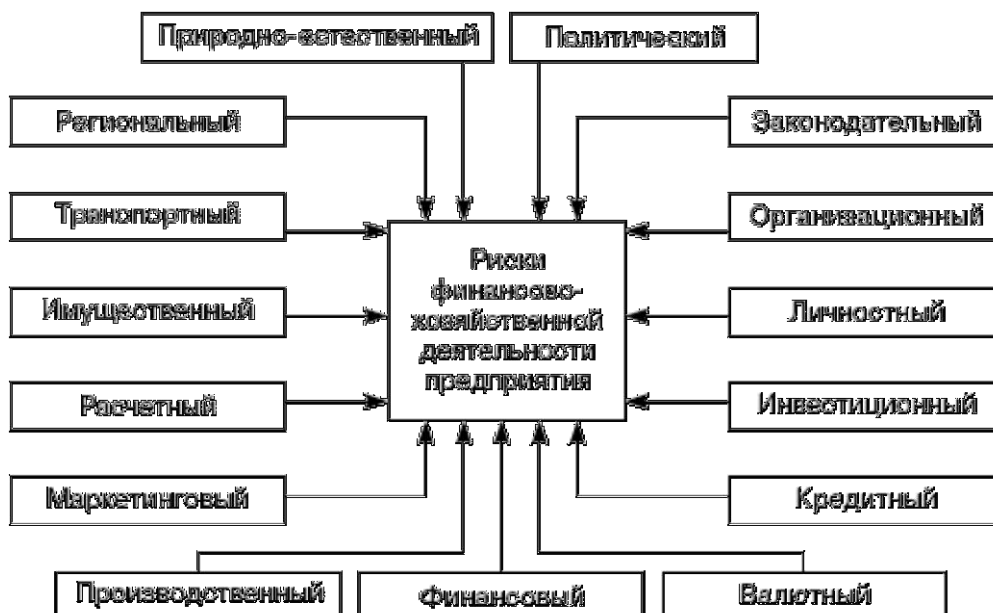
Природно-естественный

Политический

Региональный

Законодательный

Транспортный

Организационный

Имущественный

Риски финансово-хозяйственной деятельности предприятия

Личностный

Расчетный

Инвестиционный

Маркетинговый

Кредитный

Производственный

Финансовый

Валютный